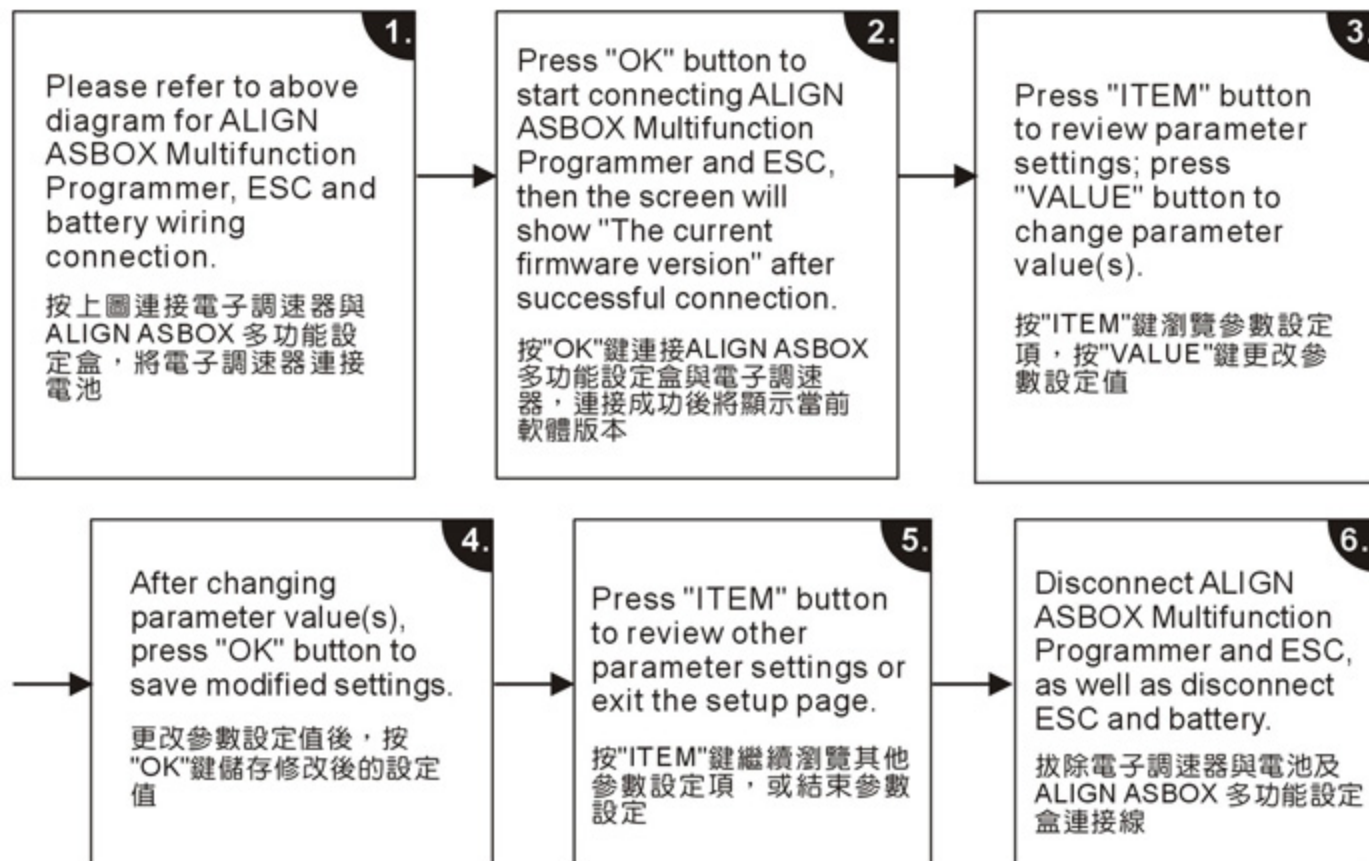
1.

Please refer to above diagram for ALIGN ASBOX Multifunction Programmer, ESC and battery wiring connection.

按上圖連接電子調速器與ALIGN ASBOX 多功能設定盒，將電子調速器連接電池

2.

Press "OK" button to start connecting ALIGN ASBOX Multifunction Programmer and ESC, then the screen will show "The current firmware version" after successful connection.

按"OK"鍵連接ALIGN ASBOX多功能設定盒與電子調速器，連接成功後將顯示當前軟體版本

3

Press "ITEM" button to review parameter settings; press "VALUE" button to change parameter value(s).

按"ITEM"鍵瀏覽參數設定項，按"VALUE"鍵更改參數設定值

4.

After changing parameter value(s), press "OK" button to save modified settings.

更改參數設定值後，按"OK"鍵儲存修改後的設定值

5.

Press "ITEM" button to review other parameter settings or exit the setup page.

按"ITEM"鍵繼續瀏覽其他參數設定項，或結束參數設定

6.

Disconnect ALIGN ASBOX Multifunction Programmer and ESC, as well as disconnect ESC and battery.

拔除電子調速器與電池及ALIGN ASBOX 多功能設定盒連接線